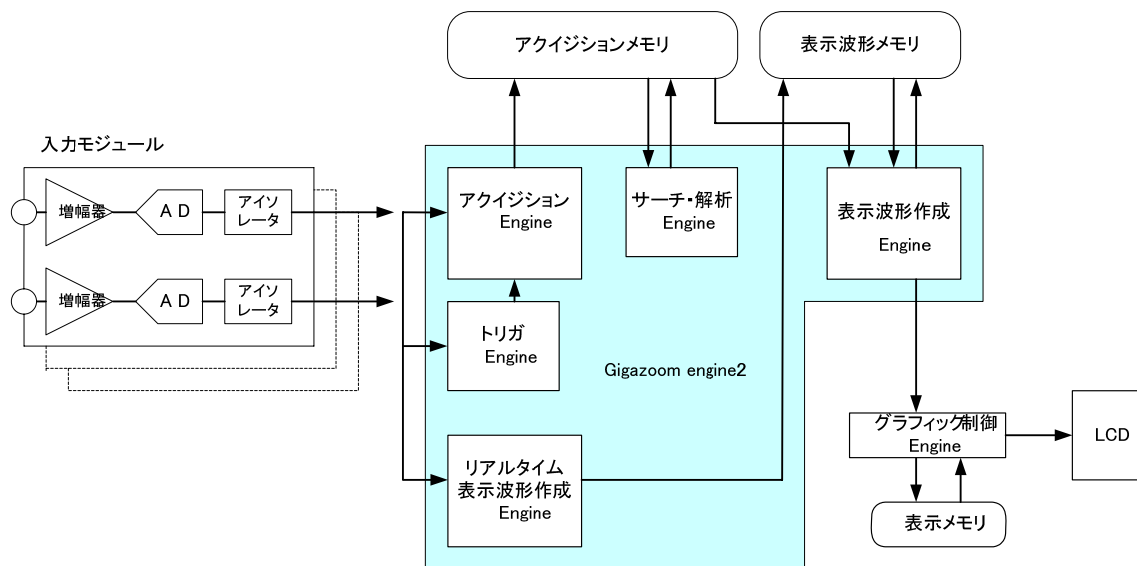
アクイジションメモリ

表示波形メモリ

入力モジュール

増幅器

A D

アイソレータ

増幅器

A D

アイソレータ

アクイジション Engine

サーチ・解析 Engine

表示波形作成 Engine

トリガ Engine

Gigazoom engine2

リアルタイム 表示波形作成 Engine

グラフィック制御 Engine

LCD

表示メモリ